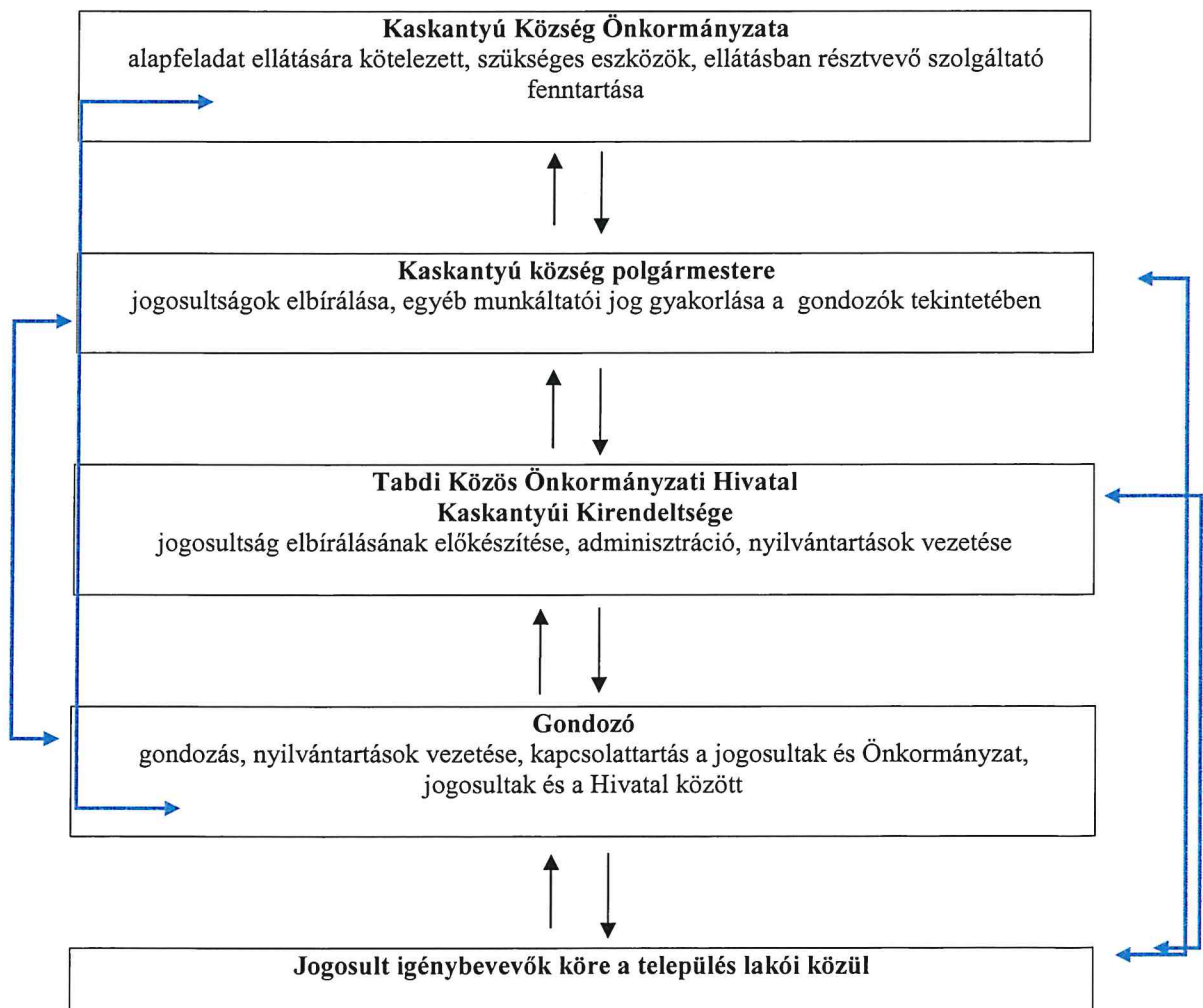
**Kaskantyú Község Önkormányzata**
alapfeladat ellátására kötelezett, szükséges eszközök, ellátásban résztvevő szolgáltató fenntartása

**Kaskantyú község polgármestere**
jogosultságok elbírálása, egyéb munkáltatói jog gyakorlása a gondozók tekintetében

**Tabdi Közös Önkormányzati Hivatal**
**Kaskantyúi Kirendeltsége**
jogosultság elbírálásának előkészítése, adminisztráció, nyilvántartások vezetése

**Gondozó**
gondozás, nyilvántartások vezetése, kapcsolattartás a jogosultak és Önkormányzat, jogosultak és a Hivatal között

**Jogosult igénybevevők köre a település lakói közül**